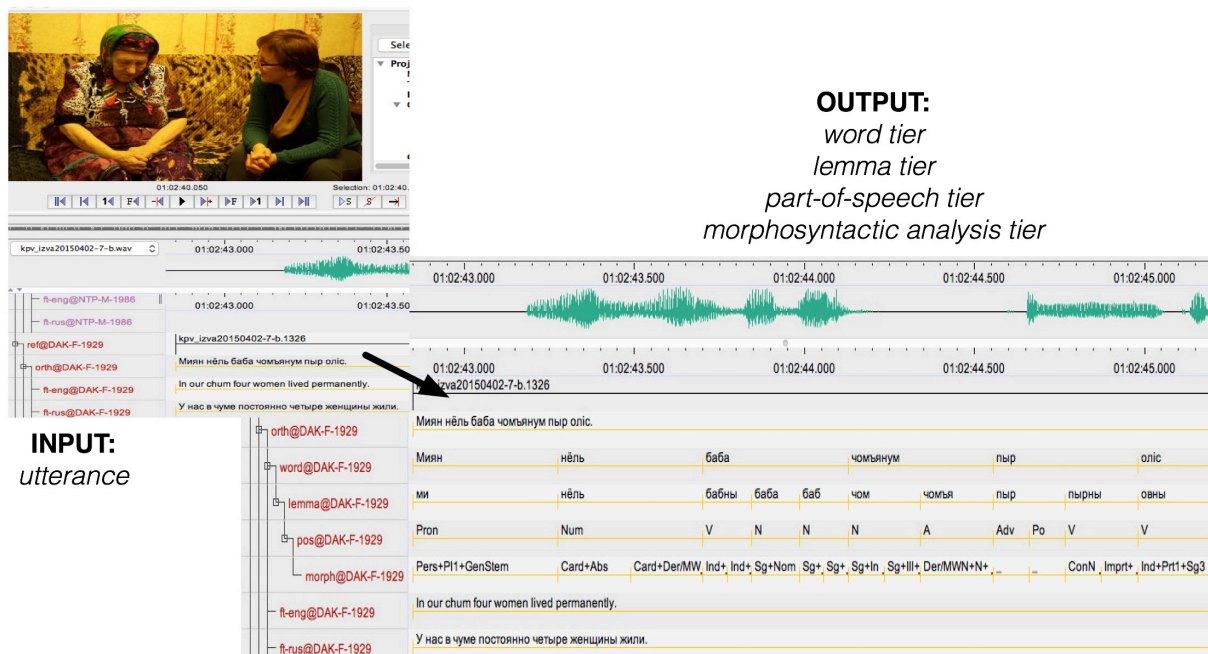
Sele
Proj

01:02:40.050
Selection: 01:02:40.

kpv_izva20150402-7-b.wav
01:02:43.000
01:02:43.50

ft-eng@NTP-M-1986
ft-rus@NTP-M-1986
ref@DAK-F-1929
orth@DAK-F-1929
ft-eng@DAK-F-1929
ft-rus@DAK-F-1929

01:02:43.000
01:02:43.50
kpv_izva20150402-7-b.1326
Миян нёль баба чомъянум пыр олiс.
In our chum four women lived permanently.
У нас в чуме постоянно четыре женщины жили.

**OUTPUT:**
*word tier*
*lemma tier*
*part-of-speech tier*
*morphosyntactic analysis tier*

01:02:43.000
01:02:43.500
01:02:44.000
01:02:44.500
01:02:45.000

01:02:43.000
01:02:43.500
01:02:44.000
01:02:44.500
01:02:45.000
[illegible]zva20150402-7-b.1326

**INPUT:**
*utterance*

orth@DAK-F-1929
word@DAK-F-1929
lemma@DAK-F-1929
pos@DAK-F-1929
morph@DAK-F-1929
ft-eng@DAK-F-1929
ft-rus@DAK-F-1929

Миян нёль баба чомъянум пыр олiс.

| Миян | нёль | баба | | | чомъянум | | пыр | | олiс |
|---|---|---|---|---|---|---|---|---|---|
| ми | нёль | бабны | баба | баб | чом | чомъя | пыр | пырны | овны |
| Pron | Num | V | N | N | N | A | Adv | Po | V | V |
| Pers+Pl1+GenStem | Card+Abs | Card+Der/MW | Ind+ | Ind+ | Sg+Nom | Sg+ | Sg+ | Sg+In | Sg+Ill+ | Der/MWN+N+ | _ | _ | ConN | Imprt+ | Ind+Prt1+Sg3 |

In our chum four women lived permanently.

У нас в чуме постоянно четыре женщины жили.